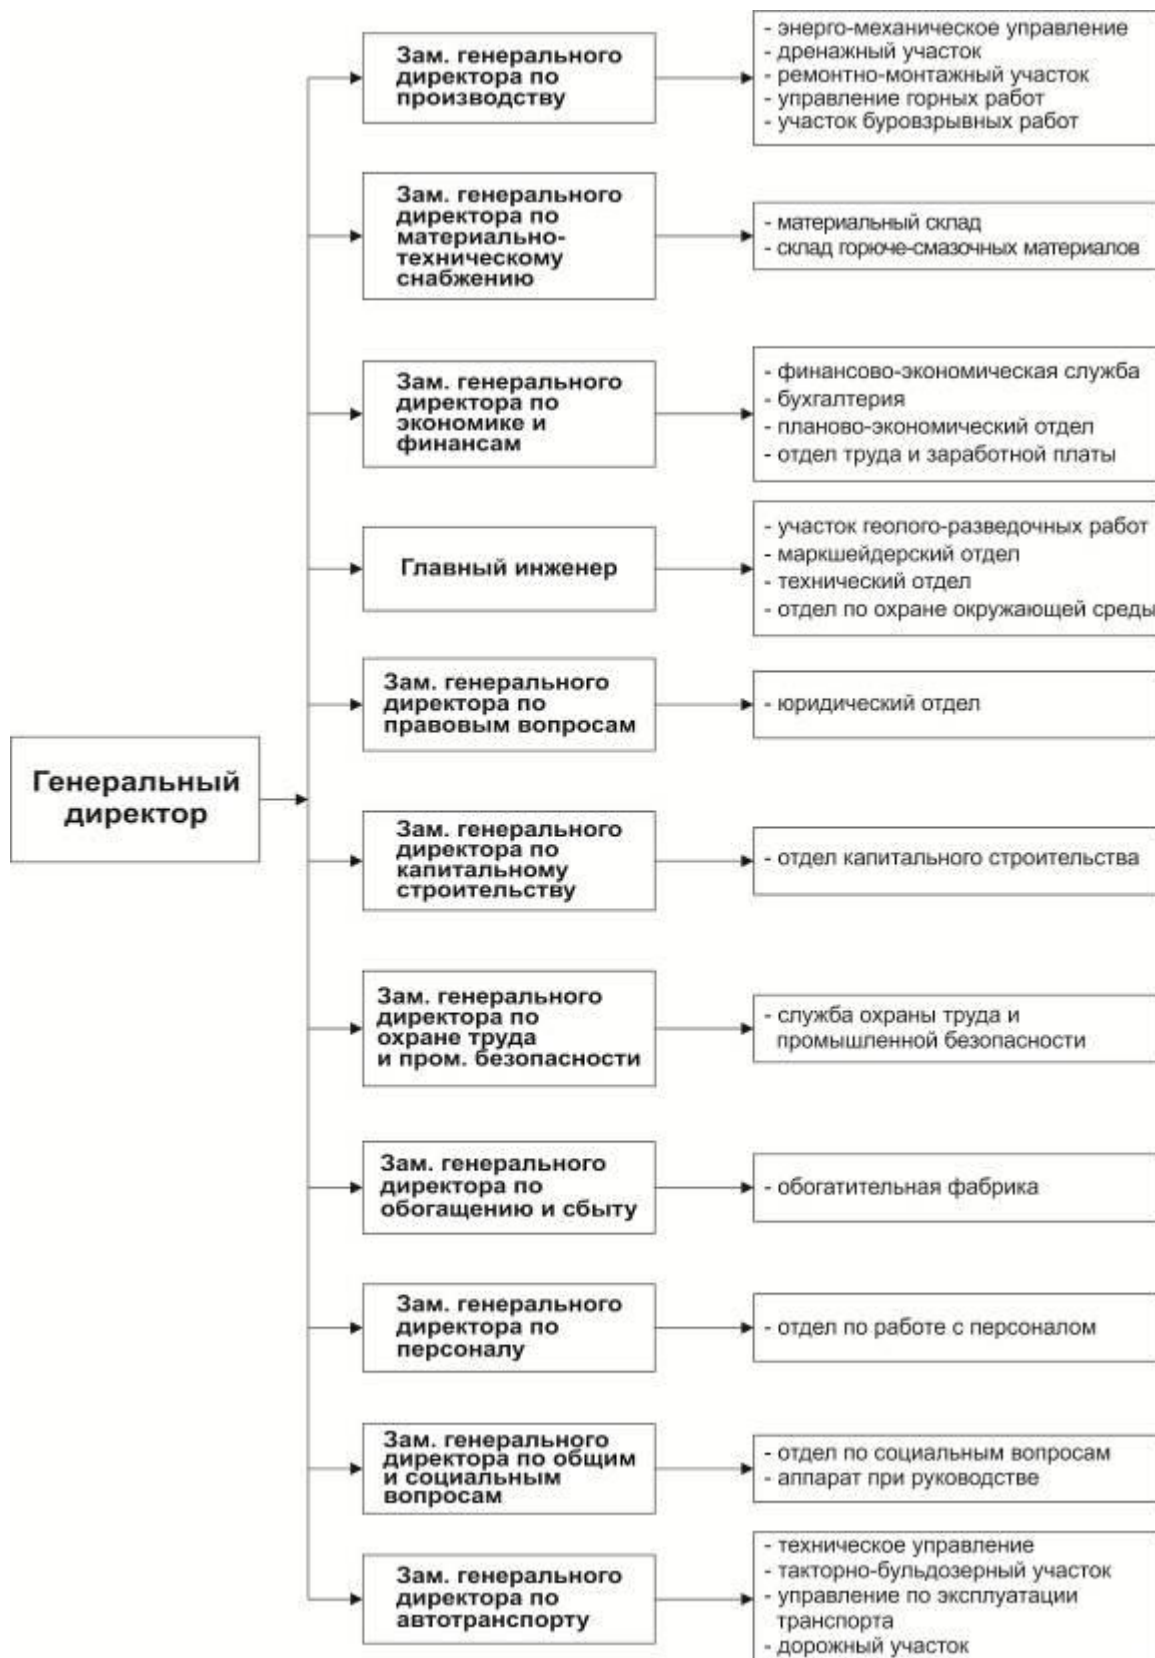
Генеральный директор

Зам. генерального директора по производству

- энерго-механическое управление
- дренажный участок
- ремонтно-монтажный участок
- управление горных работ
- участок буровзрывных работ

Зам. генерального директора по материально-техническому снабжению

- материальный склад
- склад горюче-смазочных материалов

Зам. генерального директора по экономике и финансам

- финансово-экономическая служба
- бухгалтерия
- планово-экономический отдел
- отдел труда и заработной платы

Главный инженер

- участок геолого-разведочных работ
- маркшейдерский отдел
- технический отдел
- отдел по охране окружающей среды

Зам. генерального директора по правовым вопросам

- юридический отдел

Зам. генерального директора по капитальному строительству

- отдел капитального строительства

Зам. генерального директора по охране труда и пром. безопасности

- служба охраны труда и промышленной безопасности

Зам. генерального директора по обогащению и сбыту

- обогатительная фабрика

Зам. генерального директора по персоналу

- отдел по работе с персоналом

Зам. генерального директора по общим и социальным вопросам

- отдел по социальным вопросам
- аппарат при руководстве

Зам. генерального директора по автотранспорту

- техническое управление
- такторно-бульдозерный участок
- управление по эксплуатации транспорта
- дорожный участок